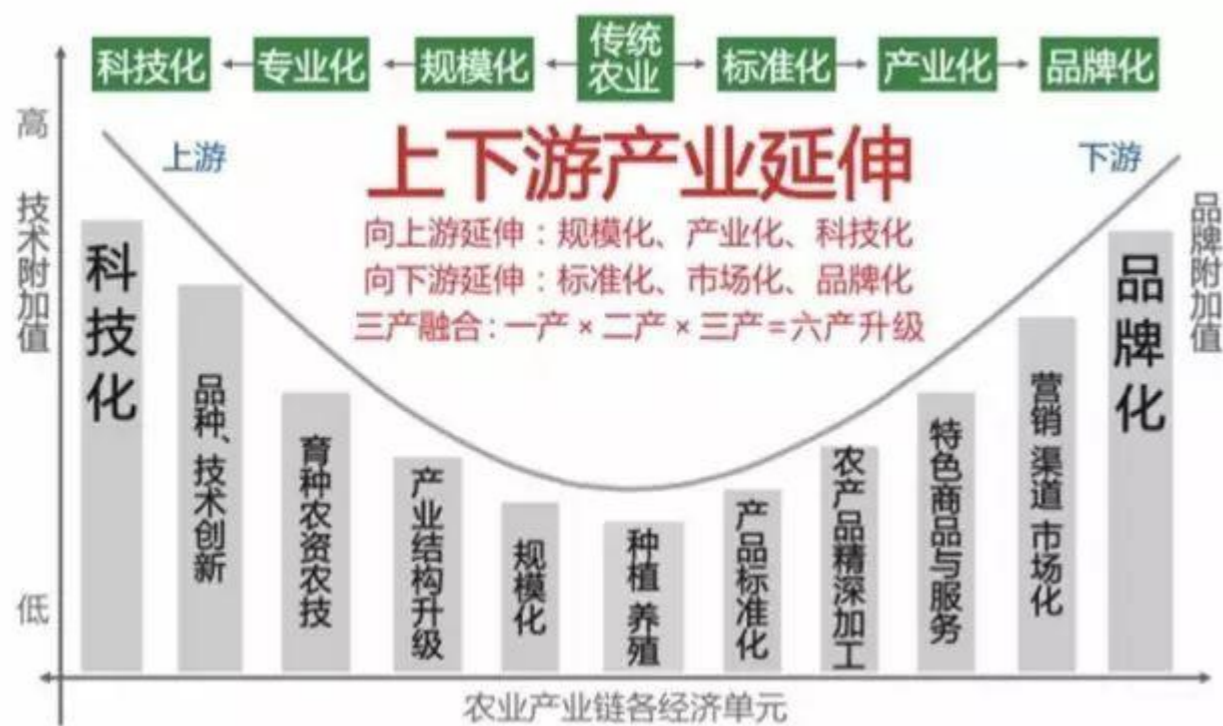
科技化 ← 专业化 ← 规模化 ← 传统农业 → 标准化 → 产业化 → 品牌化

高

技术附加值

低

上游

下游

上下游产业延伸

向上游延伸：规模化、产业化、科技化

向下游延伸：标准化、市场化、品牌化

三产融合：一产 × 二产 × 三产 = 六产升级

品牌附加值

科技化

品种、技术创新

育种农资农技

产业结构升级

规模化

种植 养殖

产品标准化

农产品精深加工

特色商品与服务

营销 渠道 市场化

品牌化

农业产业链各经济单元